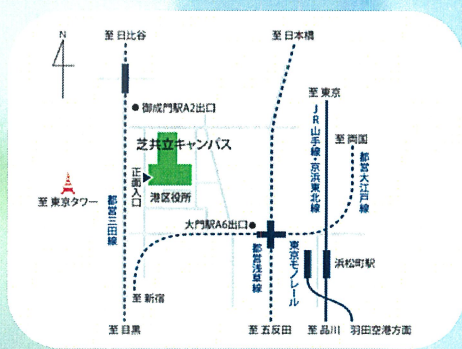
N

至 日比谷

至 日本橋

至 東京

御成門駅A2出口

JR山手線・京浜東北線

至 両国

芝共立キャンパス

都営大江戸線

正面入口

港区役所

至 東京タワー

都営三田線

大門駅A6出口

都営浅草線

東京モノレール

浜松町駅

至 新宿

至 目黒

至 五反田

至 品川

羽田空港方面